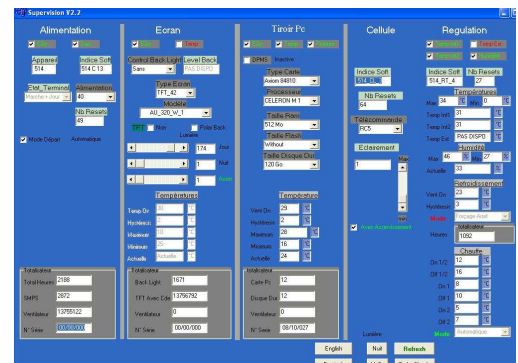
Supervision V2.2

Alimentation

Appareil
514

Indice Soft
514 C13

Etat_Terminal
Marche-Jour

Alimentation
40

Nb Resets
43

Mode Départ Automatique

Totalisateur
Total Heures 2188
SMPS 2872
Ventilateur 13755122
N° Série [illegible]

Ecran

Control Back Light
Sani

Level Back
PAS DISPO

Type Ecran
TFT_42

Modèle
AU_320_W_

TFT Noir Play Back

Lumière
174 Jour
1 Nuit
1 Actif

Températures
Temp Dr
Hystérésis
Maximum
Minimum
Actuelle

Totalisateur
Back Light 1671
TFT Avec Code 13796792
Ventilateur 0
N° Série 00/00/000

Tiroir Pc

DPMS Inactive

Type Carte
Axiom 6481G

Processeur
CELERON M 1

Taille Ram
512 Mo

Taille Flash
Without

Taille Disque Dur
120 Go

Températures
Vent On 29
Hystérésis 2
Maximum 28
Minimum 16
Actuelle 24

Totalisateur
Carte Pc 12
Disque Dur 12
Ventilateur 0
N° Série 08/10/027

Cellule

Indice Soft

Nb Resets
64

Télécommande
RC5

Eclairement
1

Max
Min

Avec Asservissement

Lumière

Regulation

Indice Soft
514_RT_4

Nb Resets
27

Températures
Maxi 34 Mini 0
Temp Int 31
Temp Int 31
Temp Ext PAS DISPO

Humidité
Max 46 27
Actuelle 33

Refroidissement
Vent On 23
Hystérésis 3
Mode Fagage Atell
Heures 1092

Chauffe
On 1/2 12
Off 1/2 15
On 1 8
Off 1 10
On 2 5
Off 2 7
Mode Automatique

English
Nuit
Refresh